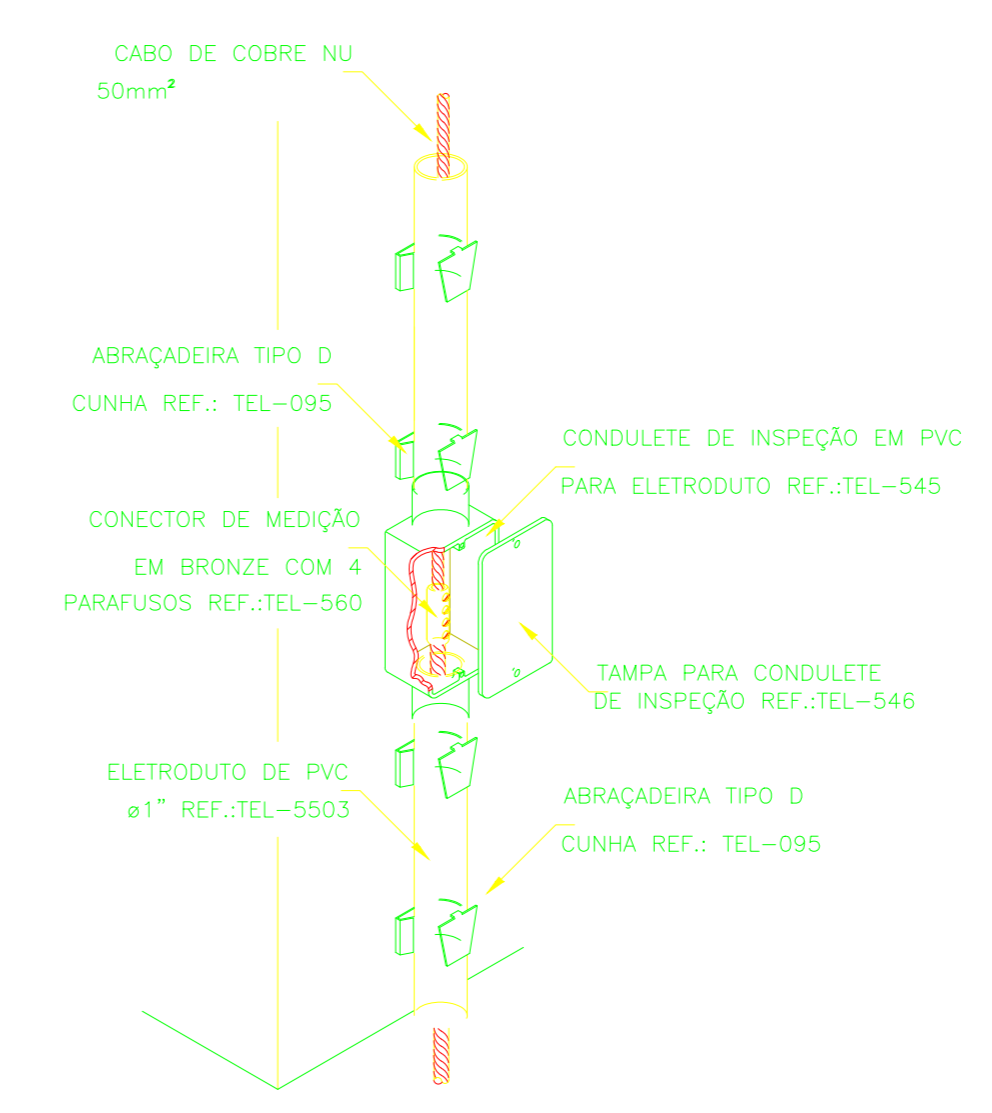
CABO DE COBRE NU
$50mm^2$

ABRAÇADEIRA TIPO D
CUNHA REF.: TEL-095

CONDULETE DE INSPEÇÃO EM PVC
PARA ELETRODUTO REF.:TEL-545

CONECTOR DE MEDIÇÃO
EM BRONZE COM 4
PARAFUSOS REF.:TEL-560

TAMPA PARA CONDULETE
DE INSPEÇÃO REF.:TEL-546

ELETRODUTO DE PVC
ø1" REF.:TEL-5503

ABRAÇADEIRA TIPO D
CUNHA REF.: TEL-095